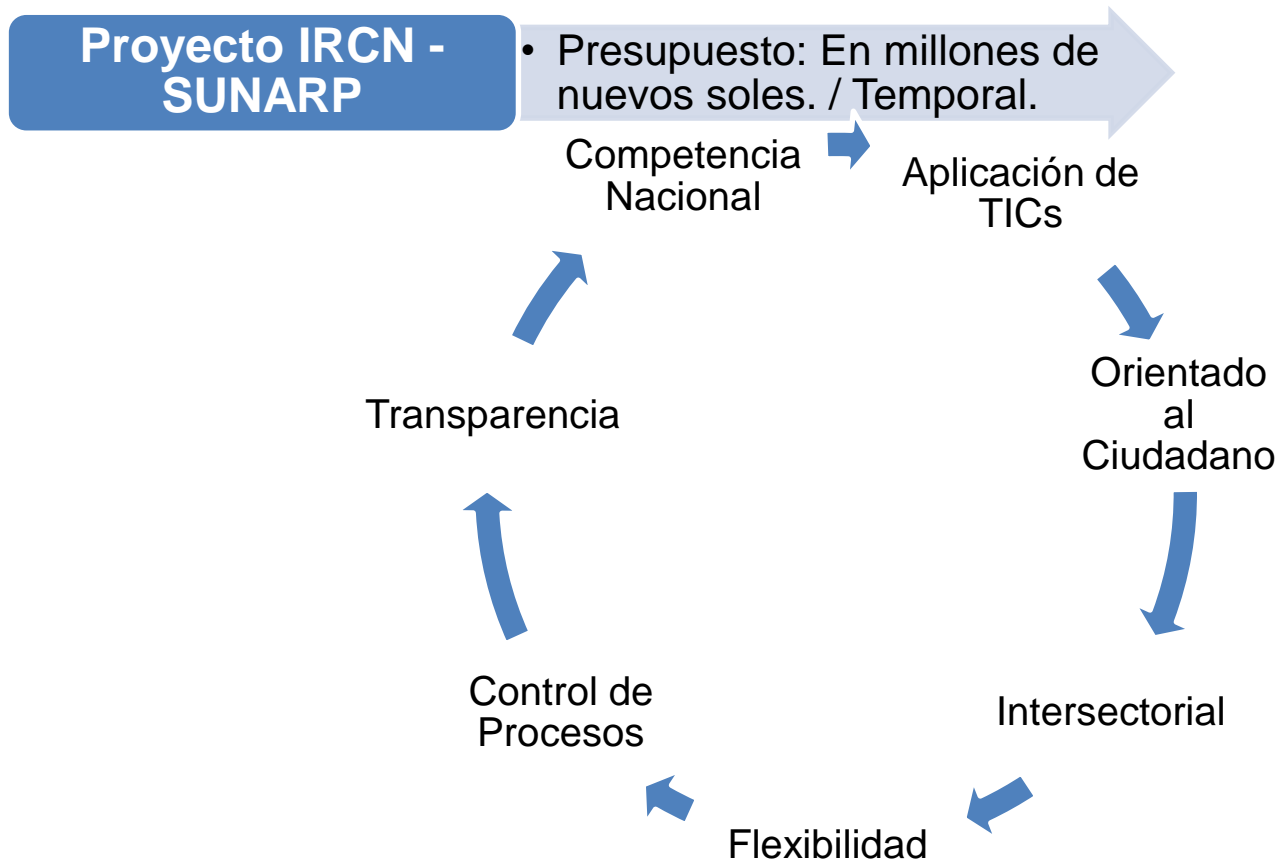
Proyecto IRCN - SUNARP

• Presupuesto: En millones de nuevos soles. / Temporal.

Competencia Nacional

Aplicación de TICs

Orientado al Ciudadano

Intersectorial

Flexibilidad

Control de Procesos

Transparencia